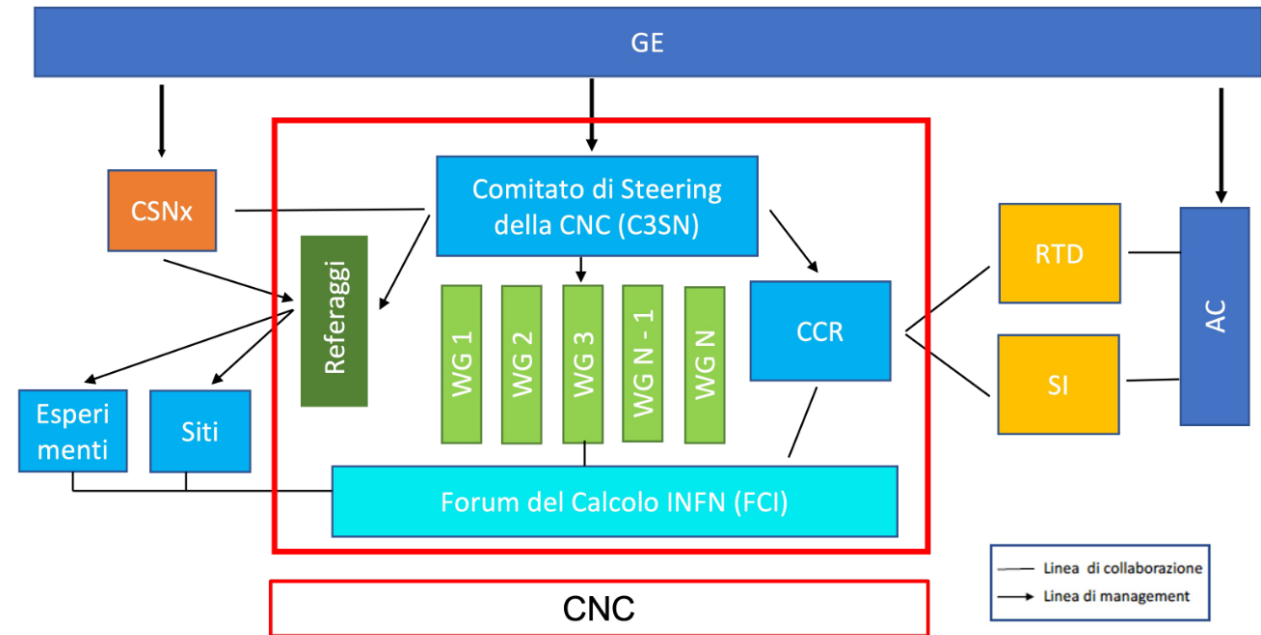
GE

CSNx

Comitato di Steering della CNC (C3SN)

Referaggi

WG 1

WG 2

WG 3

WG N - 1

WG N

CCR

RTD

SI

AC

Esperi menti

Siti

Forum del Calcolo INFN (FCI)

Linea di collaborazione

Linea di management

CNC